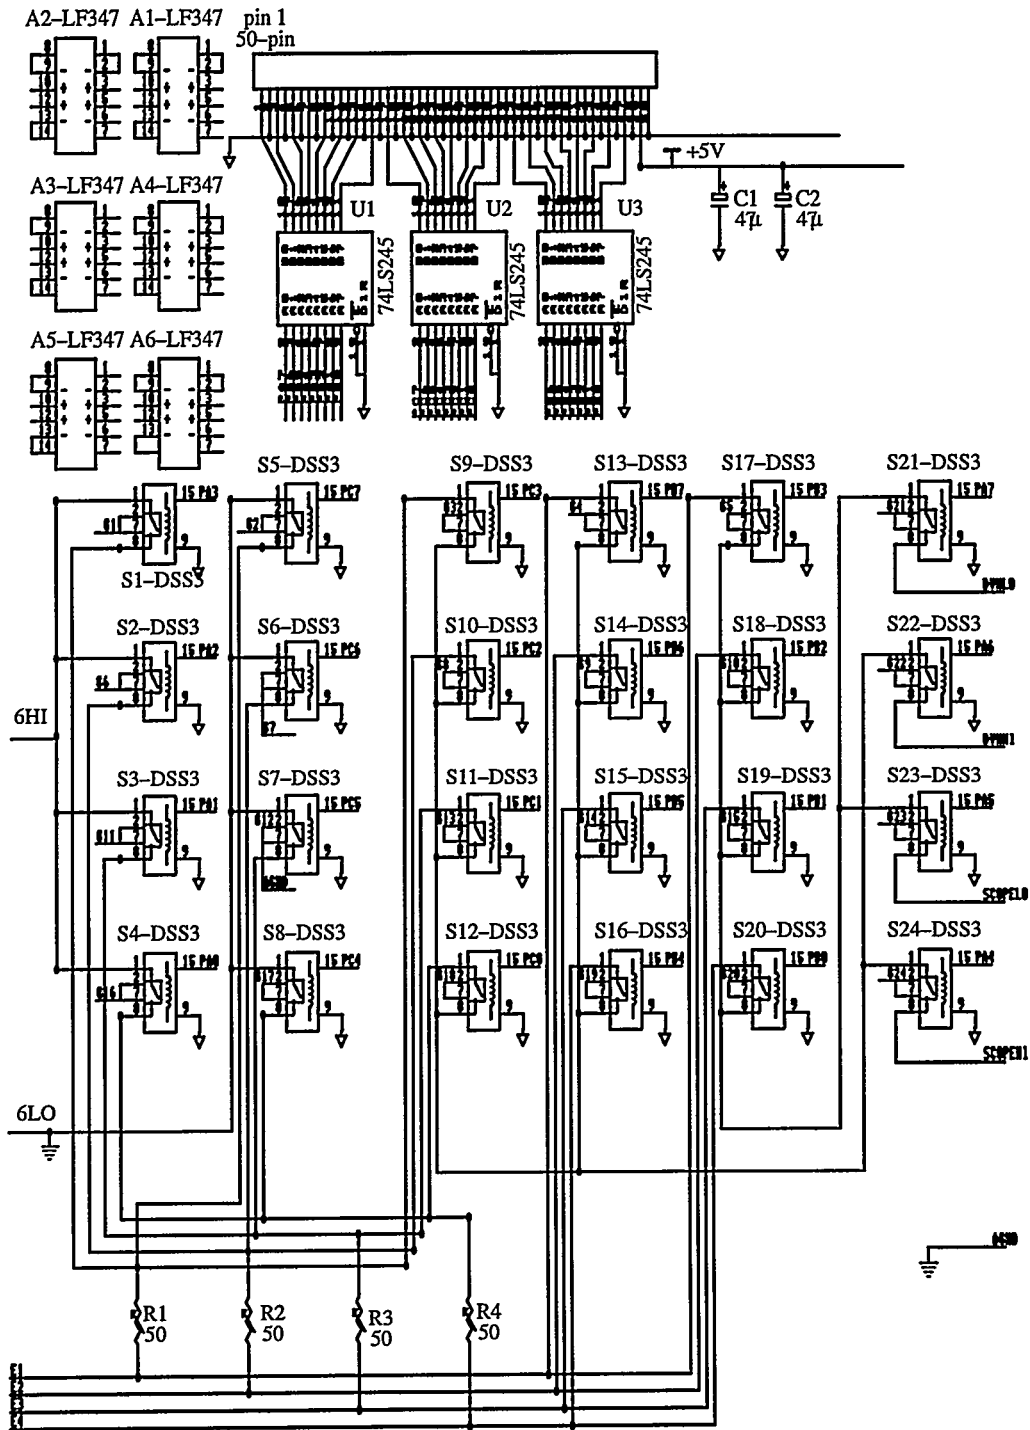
A2–LF347 A1–LF347 pin 1
50–pin

A3–LF347 A4–LF347

A5–LF347 A6–LF347

+5V

C1
4.7μ

C2
4.7μ

U1
74LS245

U2
74LS245

U3
74LS245

S5–DSS3 S9–DSS3 S13–DSS3 S17–DSS3 S21–DSS3

S1–DSS3

S2–DSS3 S6–DSS3 S10–DSS3 S14–DSS3 S18–DSS3 S22–DSS3

6HI

S3–DSS3 S7–DSS3 S11–DSS3 S15–DSS3 S19–DSS3 S23–DSS3

S4–DSS3 S8–DSS3 S12–DSS3 S16–DSS3 S20–DSS3 S24–DSS3

6LO

R1
50

R2
50

R3
50

R4
50